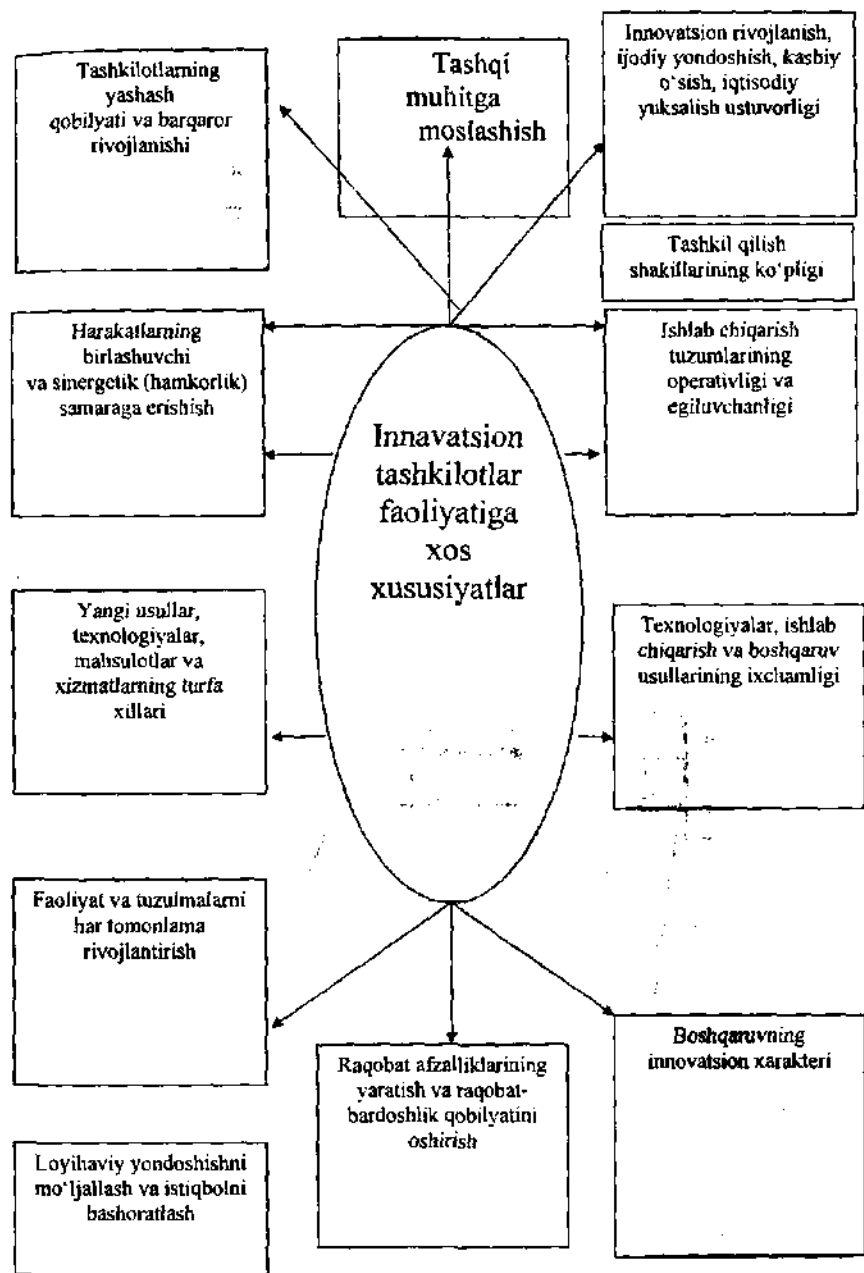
Tashkilotlarning yashash qobilyati va barqaror rivojlanishi

Tashqi muhitga moslashish

Innovatsion rivojlanish, ijodiy yondoshish, kasbiy o'sish, iqtisodiy yuksalish ustuvorligi

Tashkil qilish shakillarining ko'pligi

Harakatlarning birlashuvchi va sinergetik (hamkorlik) samaraga erishish

Innavatsion tashkilotlar faoliyatiga xos xususiyatlar

Ishlab chiqarish tuzumlarining operativligi va egiluvchanligi

Yangi usullar, texnologiyalar, mahsulotlar va xizmatlarning turfa xillari

Texnologiyalar, ishlab chiqarish va boshqaruv usullarining ixchamligi

Faoliyat va tuzulmalarni har tomonlama rivojlantirish

Raqobat afzalliklarining yaratish va raqobatbardoshlik qobilyatini oshirish

Boshqaruvning innovatsion xarakteri

Loyihaviy yondoshishni mo'ljallash va istiqbolni bashoratlash